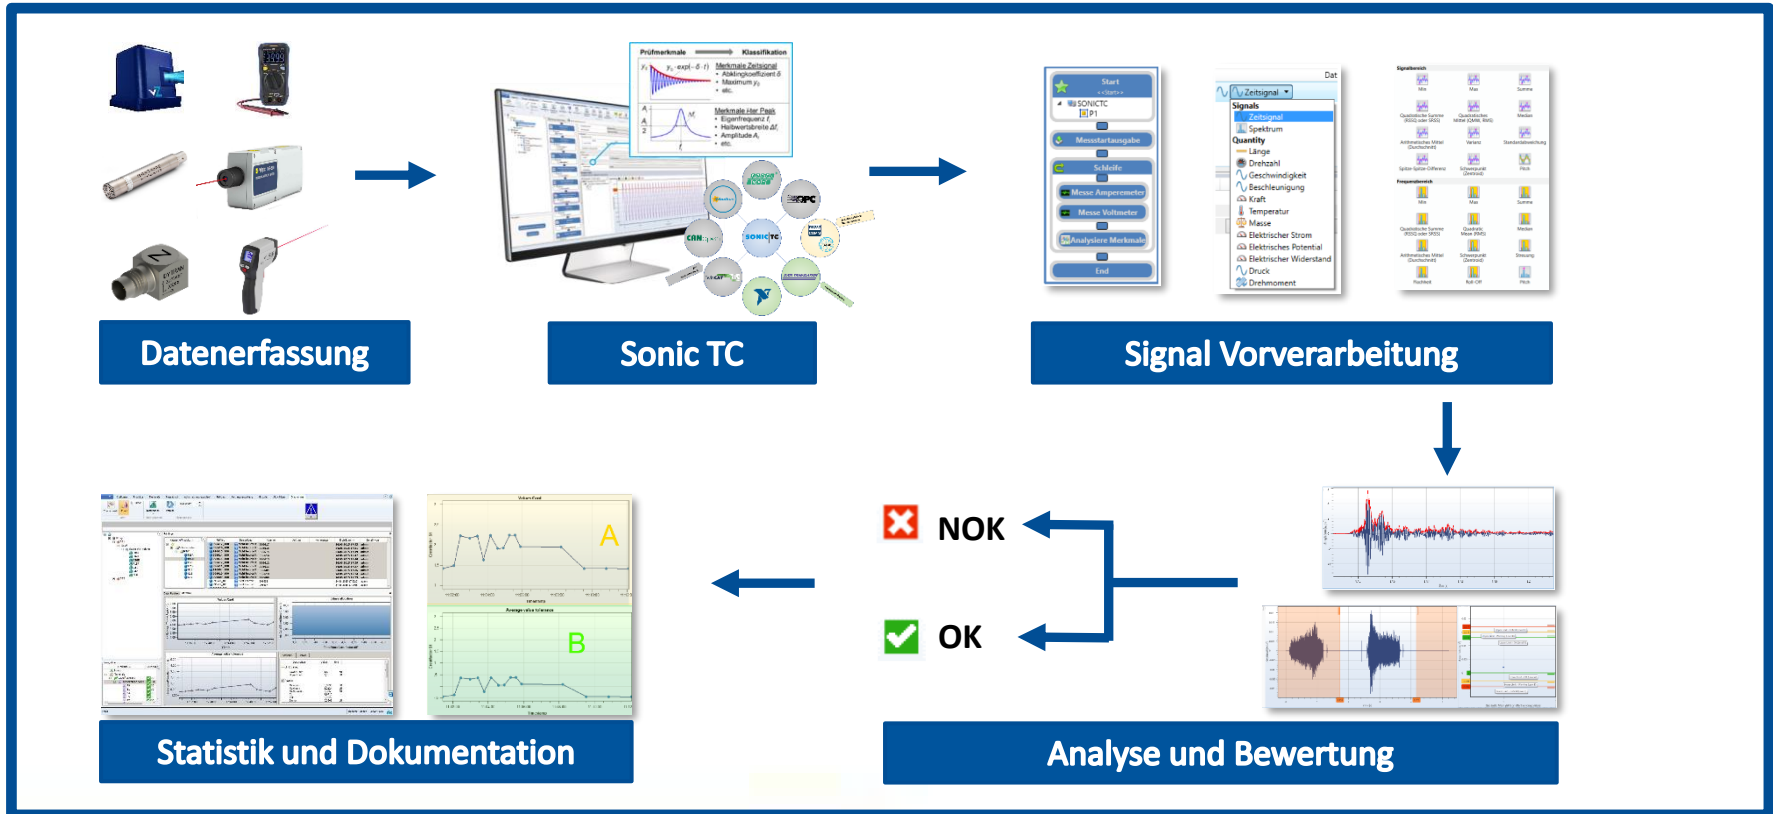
Datenerfassung

Prüfmerkmale Klassifikation

$y_0 \cdot \exp(-\delta \cdot t)$

Merkmale Zeitsignal
• Abklingkoeffizient δ
• Maximum $y_0$
• etc.

Merkmale Hier Peak
• Eigenfrequenz $f_i$
• Halbwertsbreite $\Delta f_i$
• Amplitude $A_i$
• etc.

Sonic TC

Start
SONICTC
P1
Messstartausgabe
Schleife
Messe Amperemeter
Messe Voltmeter
Analysiere Merkmale
End

Dat
Zeitsignal
Signals
Zeitsignal
Spektrum
Quantity
Länge
Drehzahl
Geschwindigkeit
Beschleunigung
Kraft
Temperatur
Masse
Elektrischer Strom
Elektrisches Potential
Elektrischer Widerstand
Druck
Drehmoment

Signal Vorverarbeitung

NOK

OK

A

B

Statistik und Dokumentation

Analyse und Bewertung